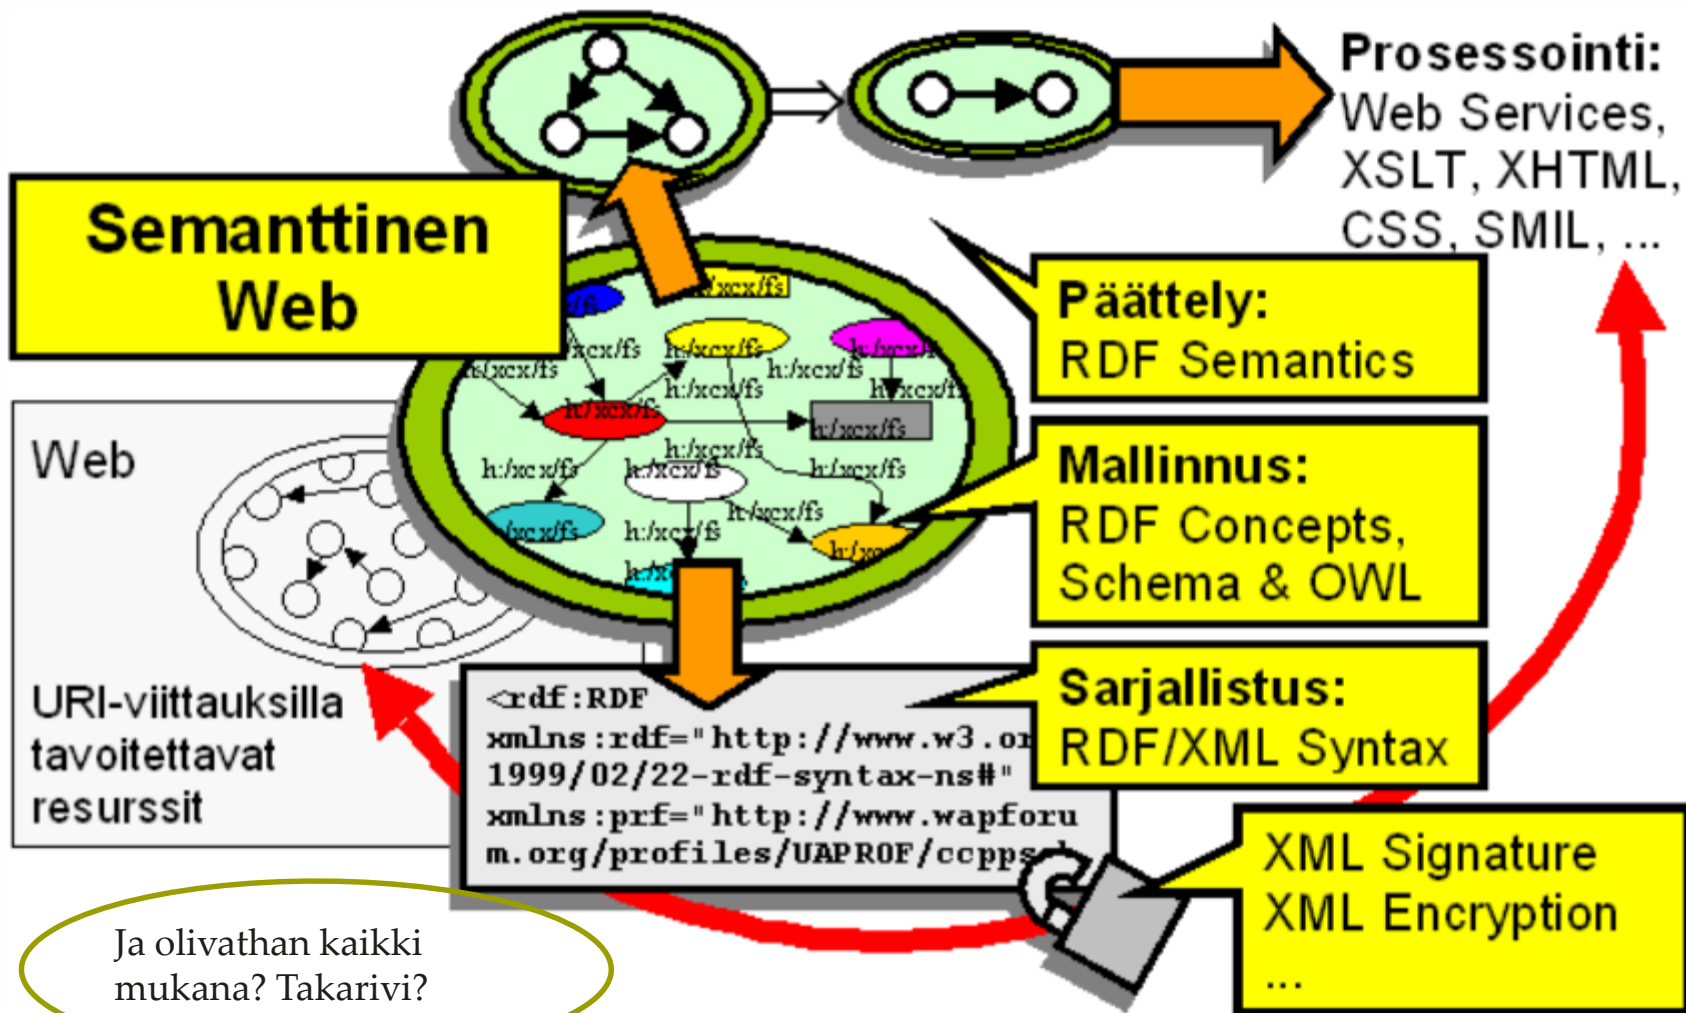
Prosessointi:
Web Services,
XSLT, XHTML,
CSS, SMIL, ...

Semanttinen Web

Päättely:
RDF Semantics

Mallinnus:
RDF Concepts,
Schema & OWL

Sarjallistus:
RDF/XML Syntax

XML Signature
XML Encryption
...

Web

URI-viittauksilla tavoitettavat resurssit

h:/xcx/fs
h:/xcx/fs
h:/xcx/fs
h:/xcx/fs
h:/xcx/fs
h:/xcx/fs
h:/xcx/fs
h:/xcx/fs
h:/xcx/fs
h:/xcx/fs
h:/xcx/fs
h:/xcx/fs
h:/xcx/fs
h:/xcx/fs
h:/xcx/fs
h:/xcx/fs
h:/xcx/fs
h:/xc

<rdf:RDF
xmlns:rdf="http://www.w3.or
1999/02/22-rdf-syntax-ns#"
xmlns:prf="http://www.wapforu
m.org/profiles/UAPROF/ccpps

Ja olivathan kaikki mukana? Takarivi?